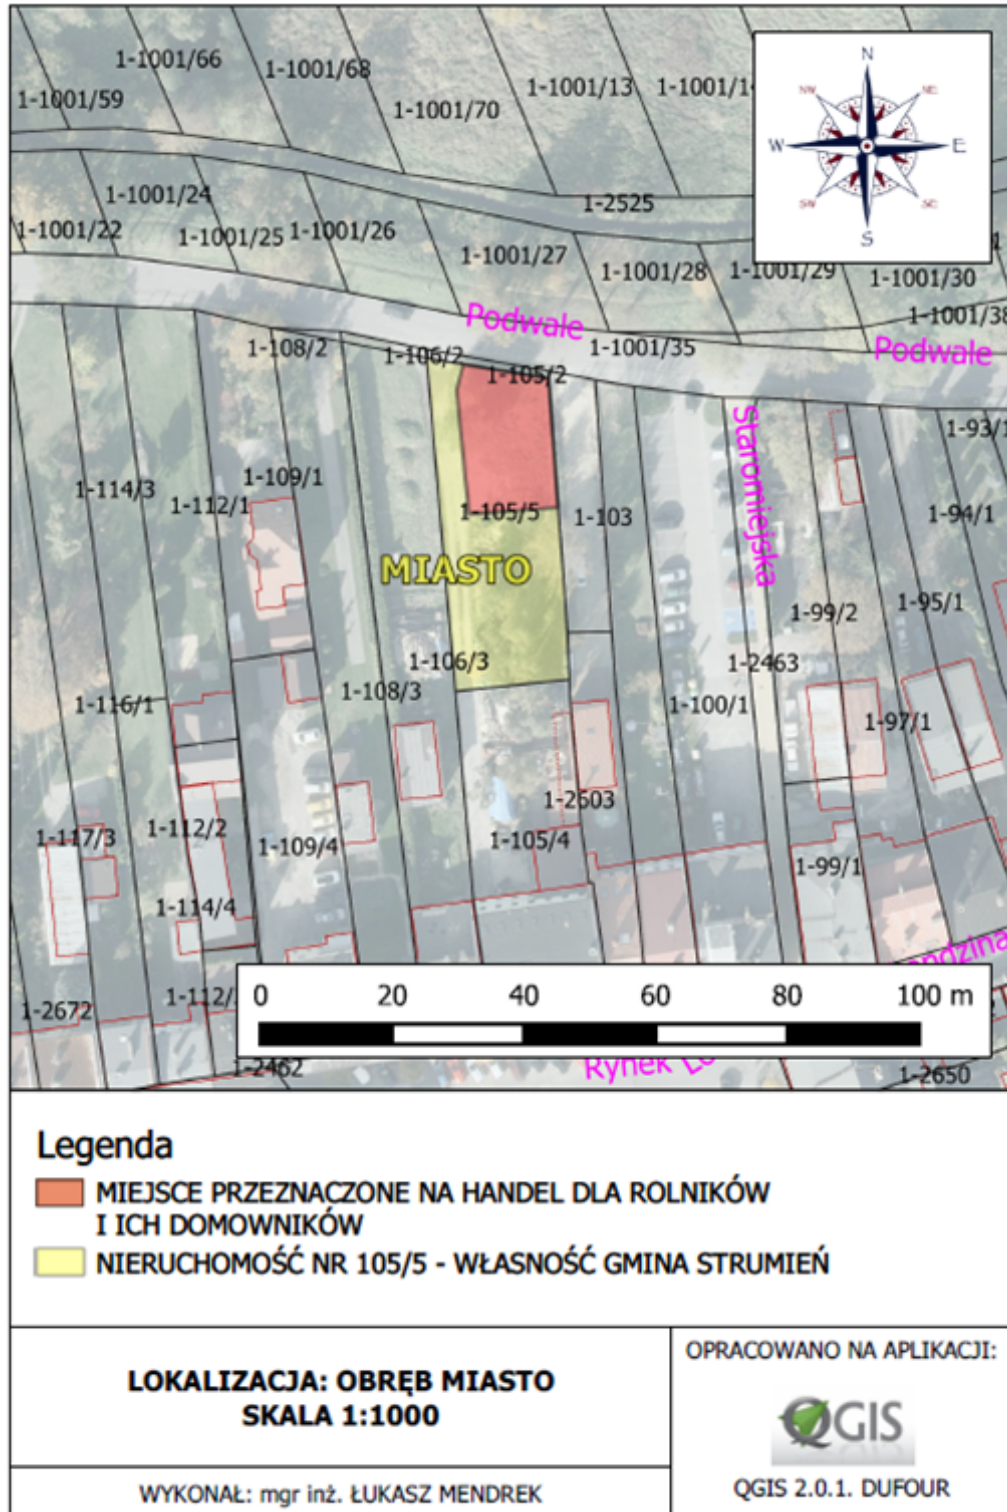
1-1001/66
1-1001/68
1-1001/59
1-1001/70
1-1001/13
1-1001/1
N
NW
NE
W
E
SW
SE
S
1-1001/24
1-2525
1-1001/22
1-1001/25
1-1001/26
1-1001/27
1-1001/28
1-1001/29
1-1001/30
1-1001/38
Podwale
1-1001/35
Podwale
1-108/2
1-106/2
1-105/2
1-93/1
Staromiejska
1-109/1
1-114/3
1-112/1
1-105/5
1-103
1-94/1
MIASTO
1-99/2
1-95/1
1-106/3
1-2463
1-108/3
1-116/1
1-100/1
1-97/1
1-2603
1-117/3
1-112/2
1-109/4
1-105/4
1-99/1
1-114/4
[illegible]dzina
0
20
40
60
80
100 m
1-2672
1-112/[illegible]
1-2462
Rynek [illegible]
1-2650

Legenda
MIEJSCE PRZEZNACZONE NA HANDEL DLA ROLNIKÓW I ICH DOMOWNIKÓW
NIERUCHOMOŚĆ NR 105/5 - WŁASNOŚĆ GMINA STRUMIEŃ

LOKALIZACJA: OBRĘB MIASTO
SKALA 1:1000

OPRACOWANO NA APLIKACJI:
QGIS
QGIS 2.0.1. DUFOUR

WYKONAŁ: mgr inż. ŁUKASZ MENDREK